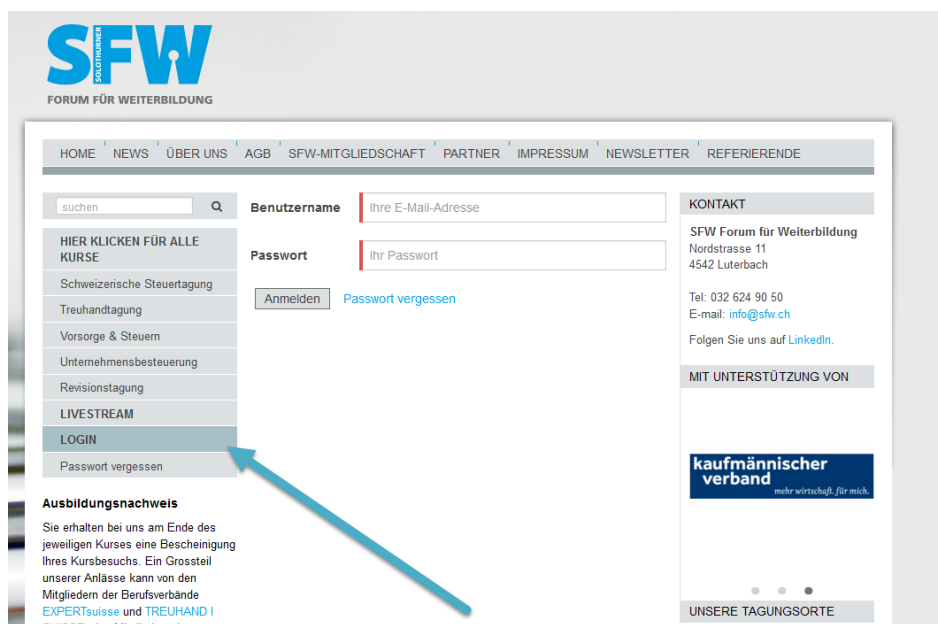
SFW SOLOTHURNER
FORUM FÜR WEITERBILDUNG

HOME NEWS ÜBER UNS AGB SFW-MITGLIEDSCHAFT PARTNER IMPRESSUM NEWSLETTER REFERIERENDE

suchen

HIER KLICKEN FÜR ALLE KURSE
Schweizerische Steuertagung
Treuhandtagung
Vorsorge & Steuern
Unternehmensbesteuerung
Revisionstagung
LIVESTREAM
LOGIN
Passwort vergessen

Ausbildungsnachweis

Sie erhalten bei uns am Ende des jeweiligen Kurses eine Bescheinigung Ihres Kursbesuchs. Ein Grossteil unserer Anlässe kann von den Mitgliedern der Berufsverbände EXPERTsuisse und TREUHAND | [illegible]

Benutzername Ihre E-Mail-Adresse

Passwort Ihr Passwort

Anmelden Passwort vergessen

KONTAKT

SFW Forum für Weiterbildung
Nordstrasse 11
4542 Luterbach

Tel: 032 624 90 50
E-mail: info@sfw.ch

Folgen Sie uns auf LinkedIn.

MIT UNTERSTÜTZUNG VON

kaufmännischer verband
mehr wirtschaft. für mich.

UNSERE TAGUNGSORTE